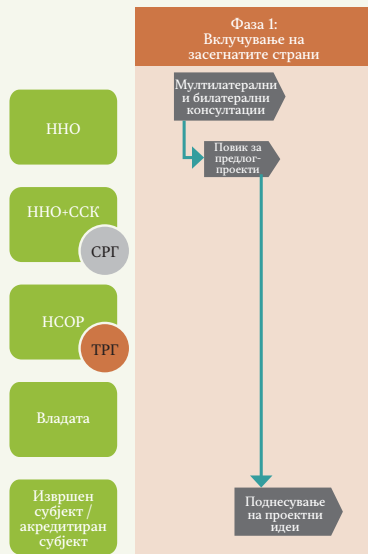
Фаза 1:
Вклучување на засегнатите страни

ННО

ННО+ССК

СРГ

НСОР

ТРГ

Владата

Извршен субјект / акредитиран субјект

Мултилатерални и билатерални консултации

Повик за предлог-проекти

Поднесување на проектни идеи